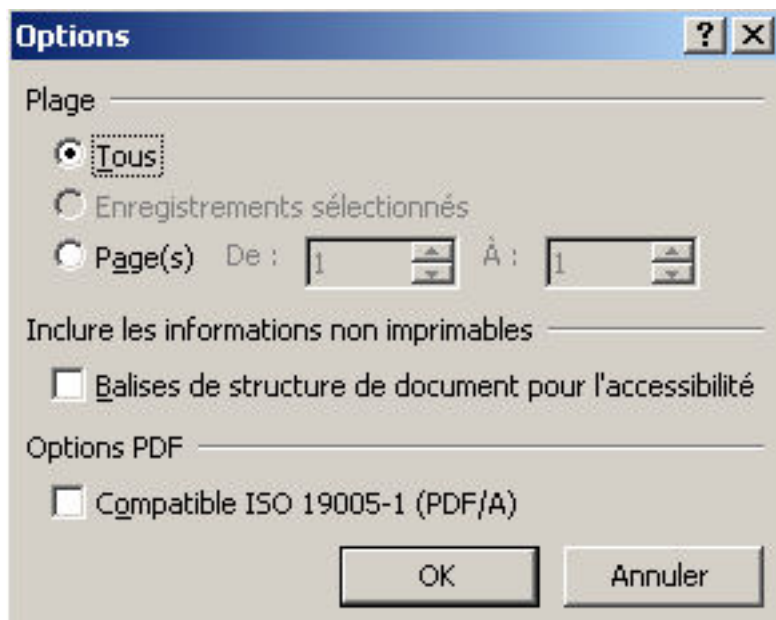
Options
?
X

Plage

Tous

Enregistrements sélectionnés

Page(s) De : 1 À : 1

Inclure les informations non imprimables

Balises de structure de document pour l'accessibilité

Options PDF

Compatible ISO 19005-1 (PDF/A)

OK
Annuler